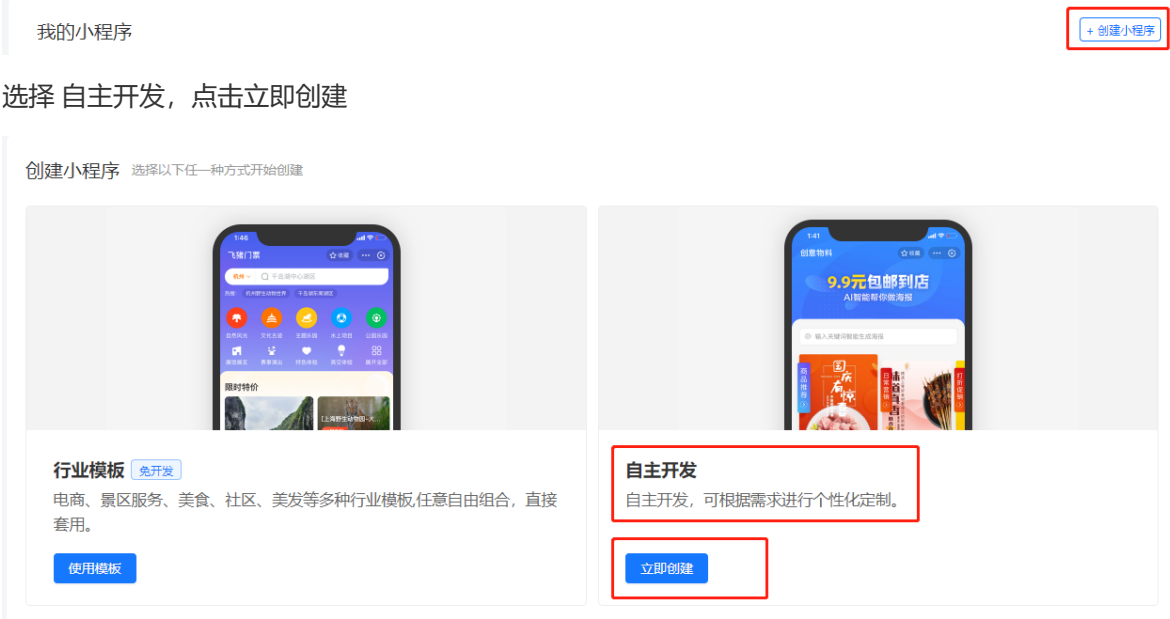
我的小程序

+ 创建小程序

选择 自主开发，点击立即创建

创建小程序 选择以下任一种方式开始创建

1:46
飞猪门票
杭州 千岛湖中心湖区
热搜： 杭州野生动物世界 千岛湖东南湖区
自然风光 文化古迹 主题乐园 水上项目 山岳乐园
游览观光 表演演出 特色体验 周边体验 展开全部
限时特价
[上海野生动物园]-大...

1:41
创意物料
9.9元包邮到店
AI智能帮你做海报
输入关键词智能生成海报
商品推荐
国庆有惊喜
日常营销
打折促销

行业模板 免开发
电商、景区服务、美食、社区、美发等多种行业模板,任意自由组合，直接套用。
使用模板

自主开发
自主开发，可根据需求进行个性化定制。
立即创建